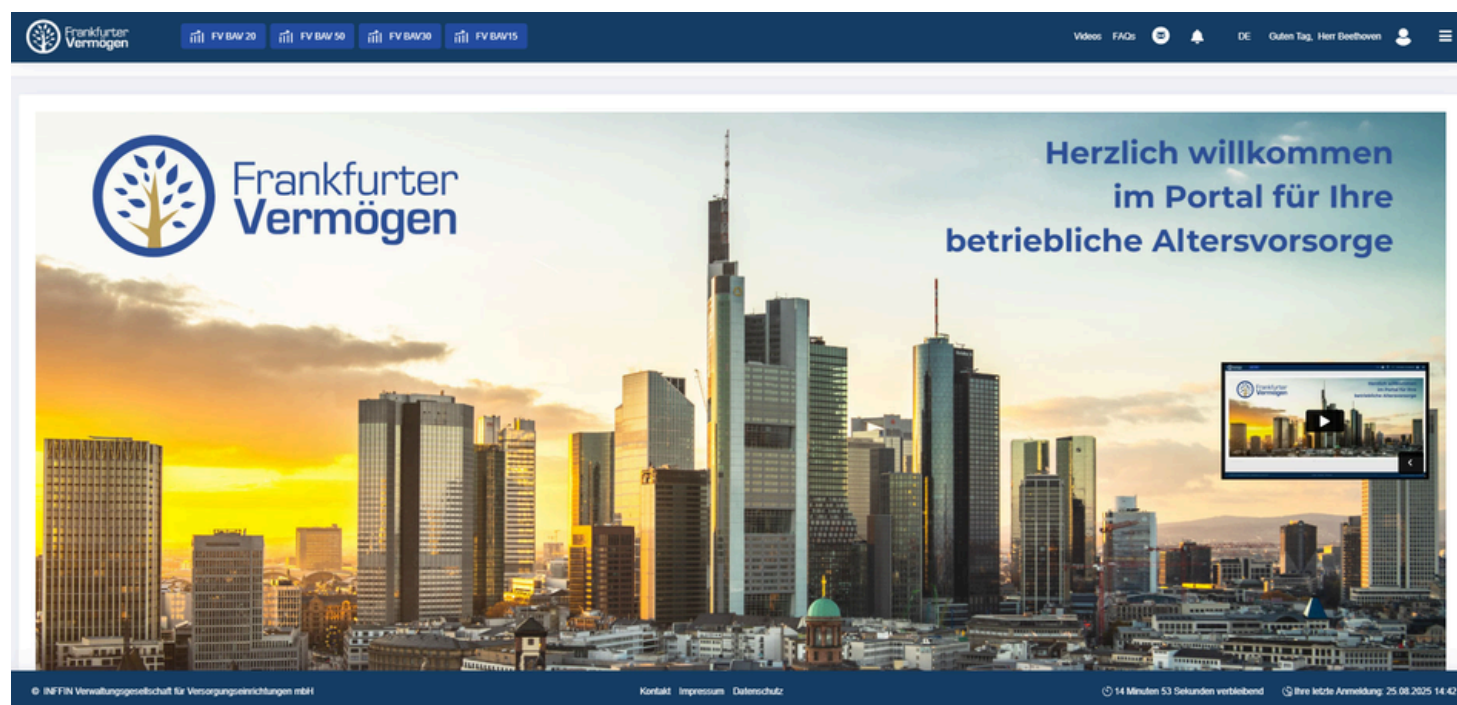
Frankfurter Vermögen

FV BAV 20 FV BAV 50 FV BAV30 FV BAV15

Videos FAQs DE Guten Tag, Herr Beethoven

Frankfurter Vermögen

Herzlich willkommen im Portal für Ihre betriebliche Altersvorsorge

Frankfurter Vermögen

© INFFIN Verwaltungsgesellschaft für Versorgungseinrichtungen mbH

Kontakt Impressum Datenschutz

14 Minuten 53 Sekunden verbleibend

Ihre letzte Anmeldung: 25.08.2025 14:42